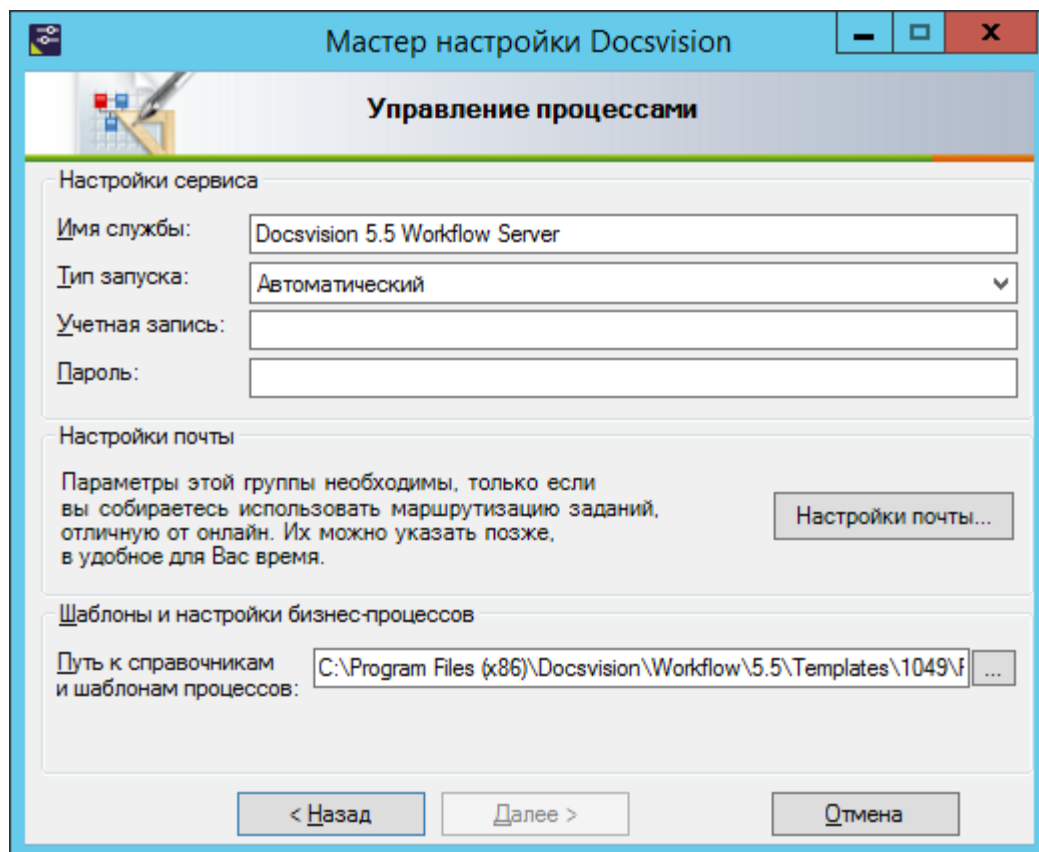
Мастер настройки Docsvision

Управление процессами

Настройки сервиса

Имя службы: Docsvision 5.5 Workflow Server

Тип запуска: Автоматический

Учетная запись:

Пароль:

Настройки почты

Параметры этой группы необходимы, только если вы собираетесь использовать маршрутизацию заданий, отличную от онлайн. Их можно указать позже, в удобное для Вас время.

Настройки почты...

Шаблоны и настройки бизнес-процессов

Путь к справочникам и шаблонам процессов: C:\Program Files (x86)\Docsvision\Workflow\5.5\Templates\1049\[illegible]

...

< Назад

Далее >

Отмена